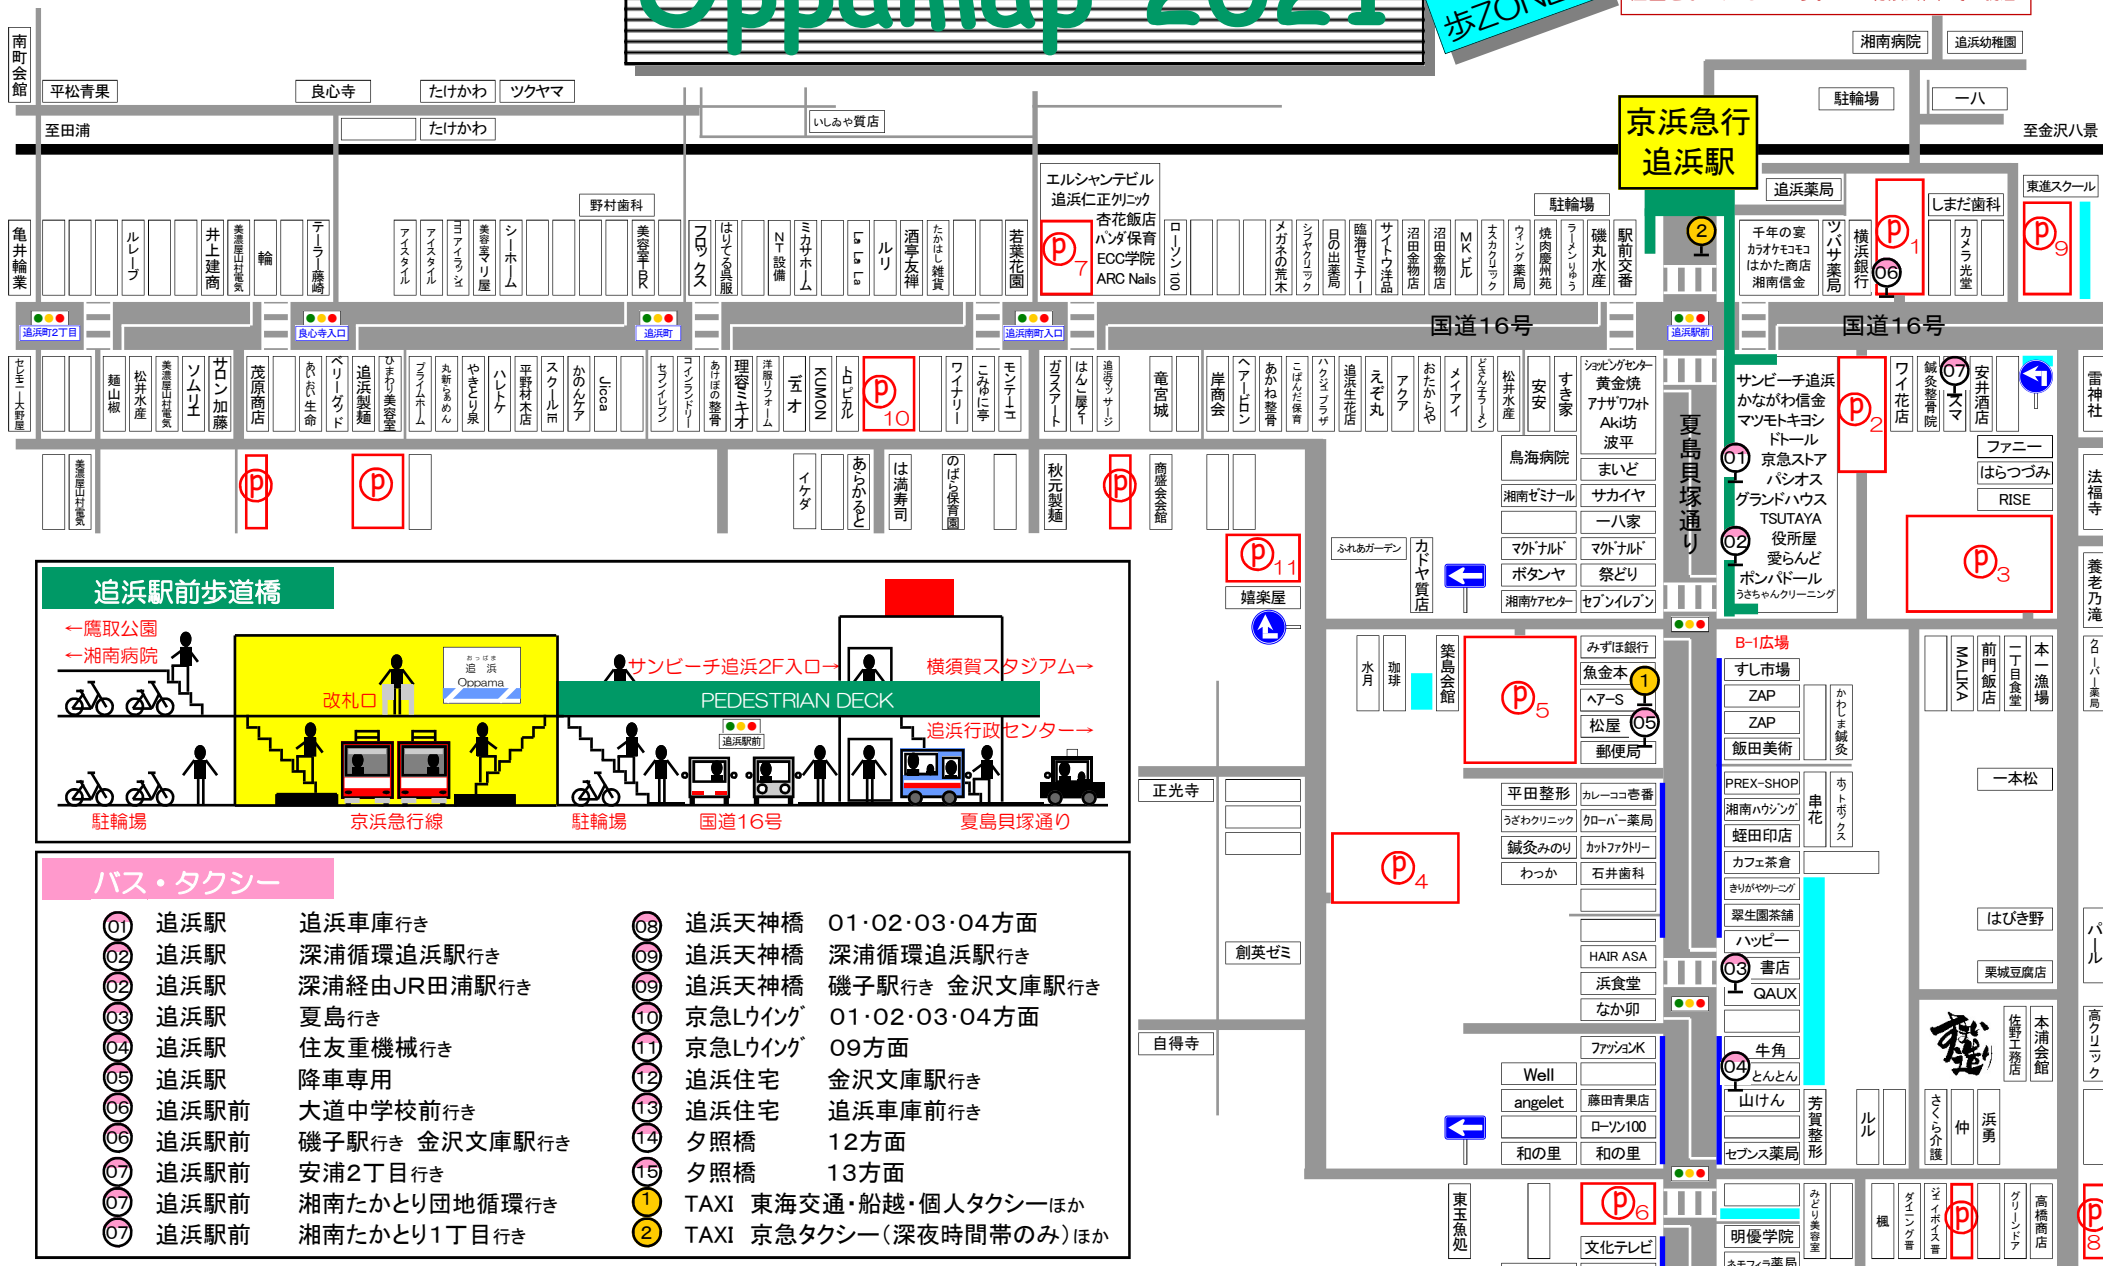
Oppamap 2021
歩ZONE
湘南病院
追浜幼稚園
南町会館
平松青果
良心寺
たけかわ
ツクヤマ
至田浦
たけかわ
いしゐや質店
駐輪場
一八
至金沢八景
京浜急行
追浜駅
追浜薬局
しまだ歯科
東進スクール
野村歯科
駐輪場
エルシャンテビル
追浜仁正クリニック
杏花飯店
パンダ保育
ECC学院
ARC Nails
P7
千年の宴
カラオケモコモコ
はかた商店
湘南信金
P1
P9
06
2
亀井輪業
ルレーブ
井上建商
美濃屋山村電気
輪
テーラー藤崎
アイスタイル
アイスタイル
ヨコアイランド
美容室マリ屋
シーホーム
美容室BR
フロックス
はりてる呉服
NT設備
ミカサホーム
La La La
ルリ
酒亭友禅
たかはし雑貨
若葉花園
ローソン100
メガネの荒木
シャクリニック
日の出薬局
臨海セミナー
サイトウ洋品
沼田金物店
沼田金物店
MKビル
エスカクリニック
ウエルシア薬局
焼肉慶州苑
ラーメンりゅう
磯丸水産
駅前交番
ツバサ薬局
横浜銀行
カメラ光堂
追浜町2丁目
良心寺入口
追浜町
追浜南町入口
国道16号
追浜駅前
国道16号
セブン-イレブン
麺山椒
松井水産
美濃屋山村電気
ソムリエ
サロン加藤
茂原商店
あいおい生命
ベリーグッド
追浜製麺
ひまわり美容室
ブライムホーム
丸新らーめん
やきとり泉
ハレトケ
平野材木店
スクールIE
かのんケア
Jicca
セブンイレブン
コインランドリー
あけぼの整骨
理容ミキオ
洋服リフォーム
五才
KUMON
トピカル
P10
ワイナリー
こみや亭
モンテーニュ
ガラスアート
はんこ屋21
追浜マッサージ
竜宮城
岸商会
ヘアーピロン
あかね整骨
こばんだ保育
ハクジャプラザ
追浜生花店
えぞ丸
アクア
おたからや
メイアイ
どさん子ラーメン
松井水産
安安
すき家
ショッピングセンター
黄金焼
アナザワフォト
Aki坊
波平
サンビーチ追浜
かながわ信金
マツモトキヨシ
ドトール
京急ストア
パシオス
グランドハウス
TSUTAYA
役所屋
愛らんど
ポンパドール
うさちゃんクリーニング
01
02
P2
ワイ花店
鍼灸整骨院
07
ママ
安井酒店
雷神社
ファニー
はらづつみ
RISE
法福寺
P3
養老乃滝
美濃屋山村電気
P
P
イケダ
あらかると
は満寿司
のばら保育園
秋元製麺
P
商盛会館
鳥海病院
まいど
湘南ゼミナール
サカイヤ
一八家
マクドナルド
マクドナルド
ボタンヤ
祭どり
湘南ケアセンター
セブンイレブン
夏島貝塚通り
P11
ふれあいガーデン
カトヤ質店
嬉楽屋
追浜駅前歩道橋
←鷹取公園
←湘南病院
おっぱま
追浜
Oppama
改札口
サンビーチ追浜2F入口→
横須賀スタジアム→
PEDESTRIAN DECK
追浜行政センター→
追浜駅前
駐輪場
京浜急行線
駐輪場
国道16号
夏島貝塚通り
水月
珈琲
築島会館
P5
みずほ銀行
魚金本
ヘア-S
松屋
郵便局
1
05
B-1広場
すし市場
ZAP
ZAP
飯田美術
かわしま鍼灸
前門飯店
一丁目食堂
本一漁場
MALIKA
クローバー薬局
正光寺
平田整形
カレーココ壱番
うざわクリニック
クローバー薬局
鍼灸みのり
カットファクトリー
わっか
石井歯科
PREX-SHOP
湘南ハウジング
蛭田印店
カフェ茶倉
きりがやクリーニング
翠生園茶舗
ハッピー
串花
ホトトギス
一本松
P4
創英ゼミ
HAIR ASA
浜食堂
なか卯
03
書店
QAUX
はびき野
栗城豆腐店
パール
自得寺
ファッションK
Well
angelet
藤田青果店
ローソン100
和の里
和の里
04
牛角
とんとん
山けん
芳賀整形
セブンス薬局
ルル
さくら介護
仲
浜勇
佐野工務店
本浦会館
高クリニック
バス・タクシー
01 追浜駅 追浜車庫行き
02 追浜駅 深浦循環追浜駅行き
02 追浜駅 深浦経由JR田浦駅行き
03 追浜駅 夏島行き
04 追浜駅 住友重機械行き
05 追浜駅 降車専用
06 追浜駅前 大道中学校前行き
06 追浜駅前 磯子駅行き 金沢文庫駅行き
07 追浜駅前 安浦2丁目行き
07 追浜駅前 湘南たかとり団地循環行き
07 追浜駅前 湘南たかとり1丁目行き
08 追浜天神橋 01·02·03·04方面
09 追浜天神橋 深浦循環追浜駅行き
09 追浜天神橋 磯子駅行き 金沢文庫駅行き
10 京急Lウイング 01·02·03·04方面
11 京急Lウイング 09方面
12 追浜住宅 金沢文庫駅行き
13 追浜住宅 追浜車庫前行き
14 夕照橋 12方面
15 夕照橋 13方面
1 TAXI 東海交通·船越·個人タクシーほか
2 TAXI 京急タクシー(深夜時間帯のみ)ほか
東玉魚処
P6
文化テレビ
明優学院
みどり美容室
楓
ダイニング香
ジュイボイス香
P
グリーンドア
高橋商店
P8